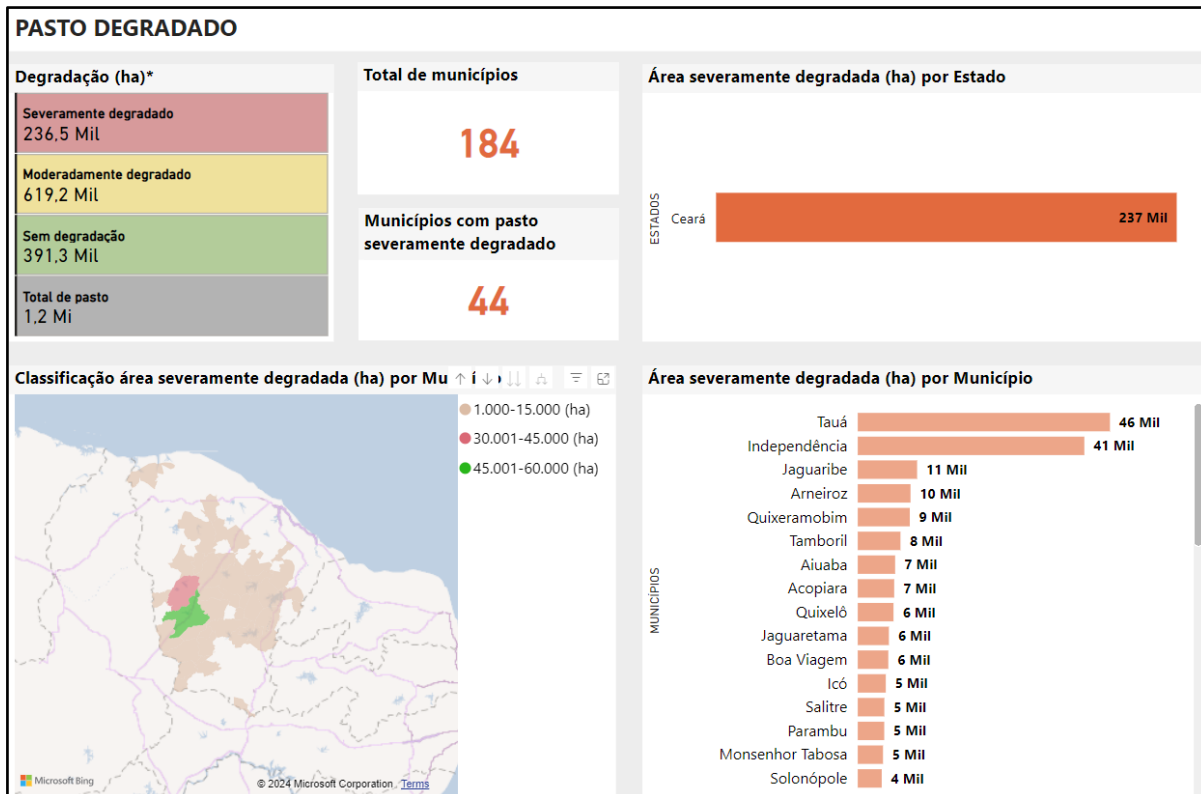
PASTO DEGRADADO

Degradação (ha)*

Severamente degradado
236,5 Mil

Moderadamente degradado
619,2 Mil

Sem degradação
391,3 Mil

Total de pasto
1,2 Mi

Total de municípios

184

Municípios com pasto severamente degradado

44

Área severamente degradada (ha) por Estado

ESTADOS

Ceará 237 Mil

Classificação área severamente degradada (ha) por Mu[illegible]

1.000-15.000 (ha)
30.001-45.000 (ha)
45.001-60.000 (ha)

Microsoft Bing
© 2024 Microsoft Corporation Terms

Área severamente degradada (ha) por Município

MUNICÍPIOS

| Município | Área |
|---|---|
| Tauá | 46 Mil |
| Independência | 41 Mil |
| Jaguaribe | 11 Mil |
| Arneiroz | 10 Mil |
| Quixeramobim | 9 Mil |
| Tamboril | 8 Mil |
| Aiuaba | 7 Mil |
| Acopiara | 7 Mil |
| Quixelô | 6 Mil |
| Jaguaretama | 6 Mil |
| Boa Viagem | 6 Mil |
| Icó | 5 Mil |
| Salitre | 5 Mil |
| Parambu | 5 Mil |
| Monsenhor Tabosa | 5 Mil |
| Solonópole | 4 Mil |